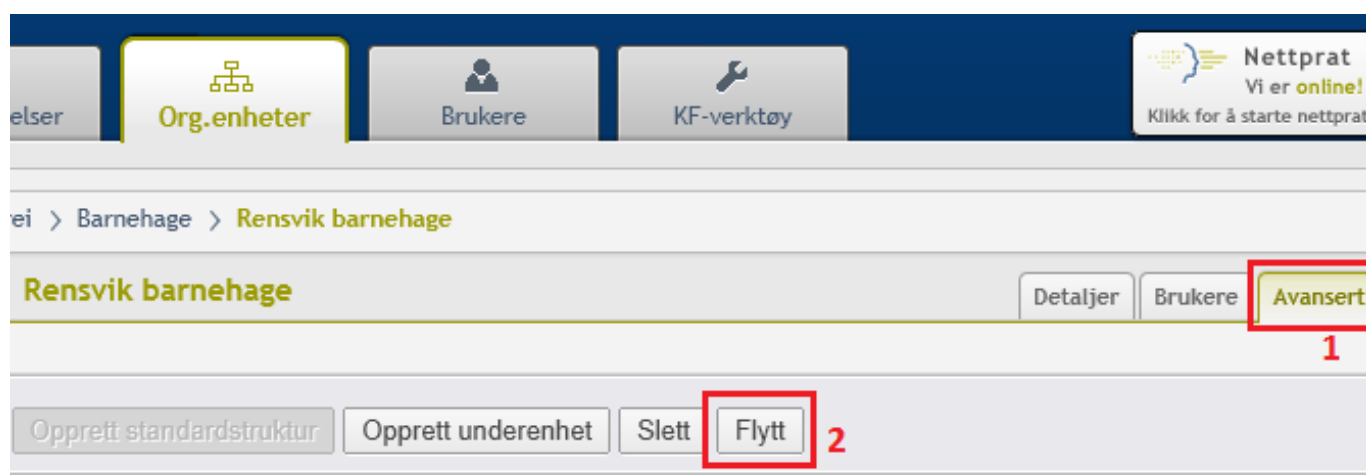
elser

Org.enheter

Brukere

KF-verktøy

Nettprat
Vi er online!
Klikk for å starte nettprat

ei > Barnehage > Rensvik barnehage

Rensvik barnehage

Detaljer
Brukere
Avansert

1

Opprett standardstruktur
Opprett underenhet
Slett
Flytt

2